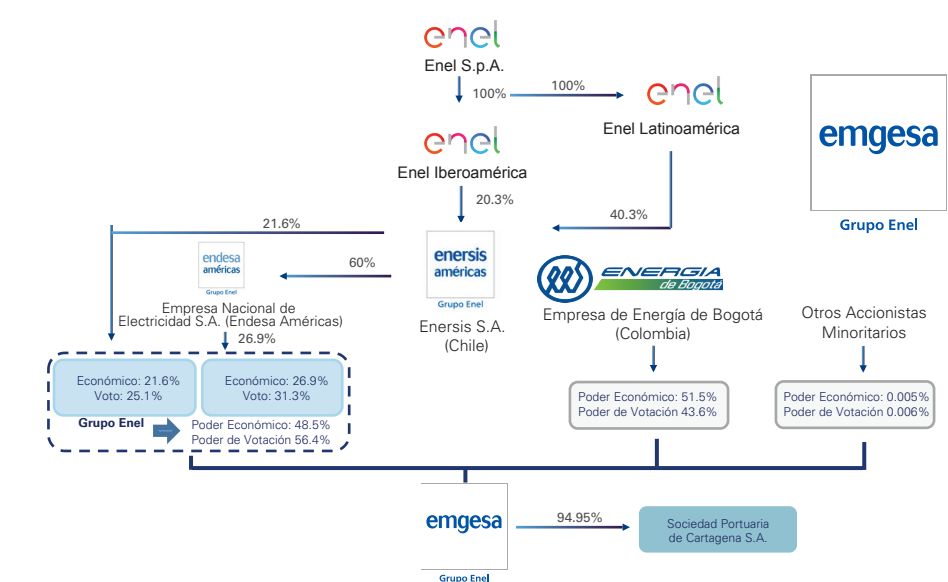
enel
Enel S.p.A.
100%
100%
enel
Enel Latinoamérica
emgesa
Grupo Enel
enel
Enel Iberoamérica
20.3%
40.3%
21.6%
endesa
américas
Grupo Enel
60%
enersis
américas
Grupo Enel
ENERGIA
de Bogotá
Empresa Nacional de Electricidad S.A. (Endesa Américas)
26.9%
Enersis S.A. (Chile)
Empresa de Energía de Bogotá (Colombia)
Otros Accionistas Minoritarios
Económico: 21.6%
Voto: 25.1%
Económico: 26.9%
Voto: 31.3%
Grupo Enel
Poder Económico: 48.5%
Poder de Votación 56.4%
Poder Económico: 51.5%
Poder de Votación 43.6%
Poder Económico: 0.005%
Poder de Votación 0.006%
emgesa
Grupo Enel
94.95%
Sociedad Portuaria de Cartagena S.A.